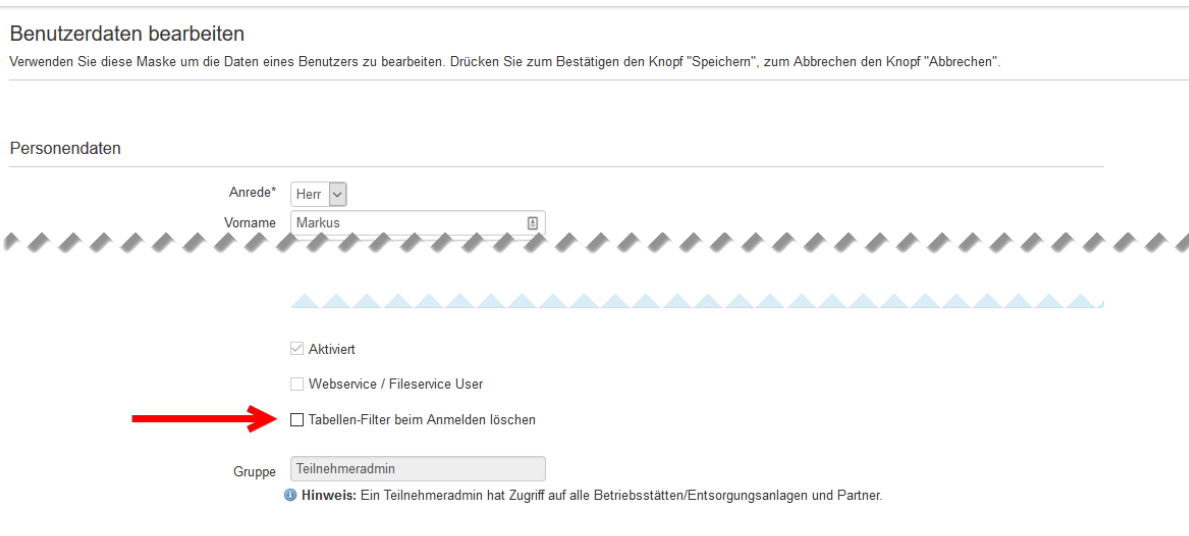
Benutzerdaten bearbeiten
Verwenden Sie diese Maske um die Daten eines Benutzers zu bearbeiten. Drücken Sie zum Bestätigen den Knopf "Speichern", zum Abbrechen den Knopf "Abbrechen".

Personendaten

Anrede* Herr

Vorname Markus

Aktiviert

Webservice / Fileservice User

Tabellen-Filter beim Anmelden löschen

Gruppe Teilnehmeradmin

**Hinweis:** Ein Teilnehmeradmin hat Zugriff auf alle Betriebsstätten/Entsorgungsanlagen und Partner.